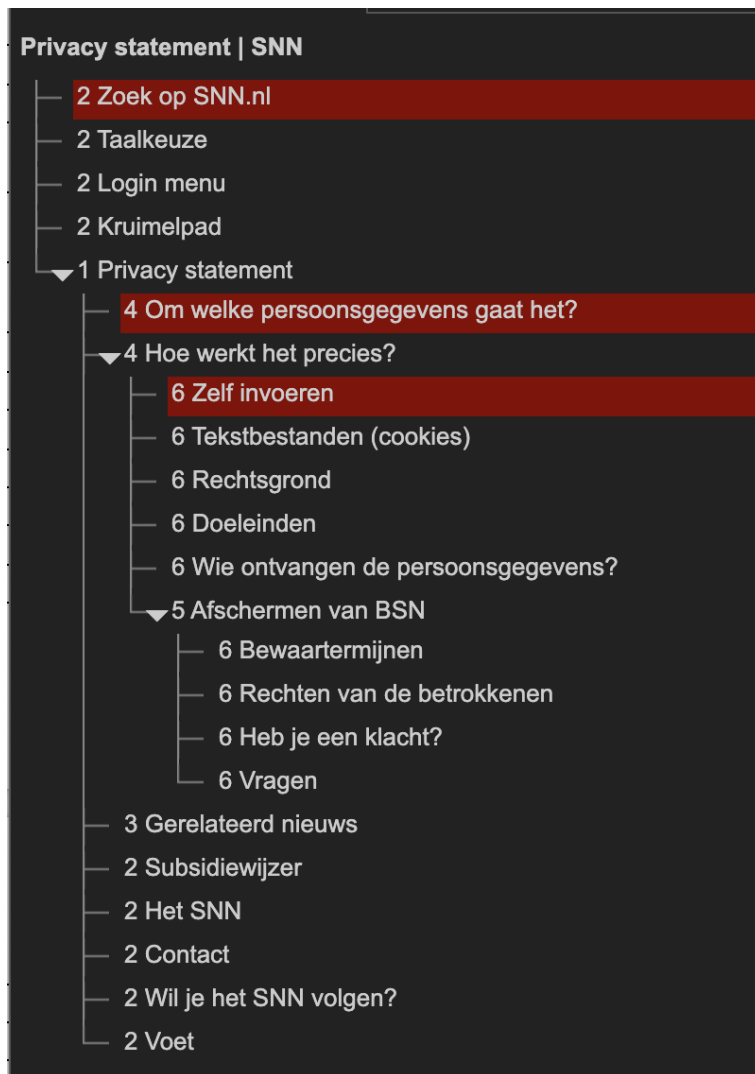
Privacy statement | SNN

2 Zoek op SNN.nl
2 Taalkeuze
2 Login menu
2 Kruimelpad
1 Privacy statement
4 Om welke persoonsgegevens gaat het?
4 Hoe werkt het precies?
6 Zelf invoeren
6 Tekstbestanden (cookies)
6 Rechtsgrond
6 Doeleinden
6 Wie ontvangen de persoonsgegevens?
5 Afschermen van BSN
6 Bewaartermijnen
6 Rechten van de betrokkenen
6 Heb je een klacht?
6 Vragen
3 Gerelateerd nieuws
2 Subsidiewijzer
2 Het SNN
2 Contact
2 Wil je het SNN volgen?
2 Voet